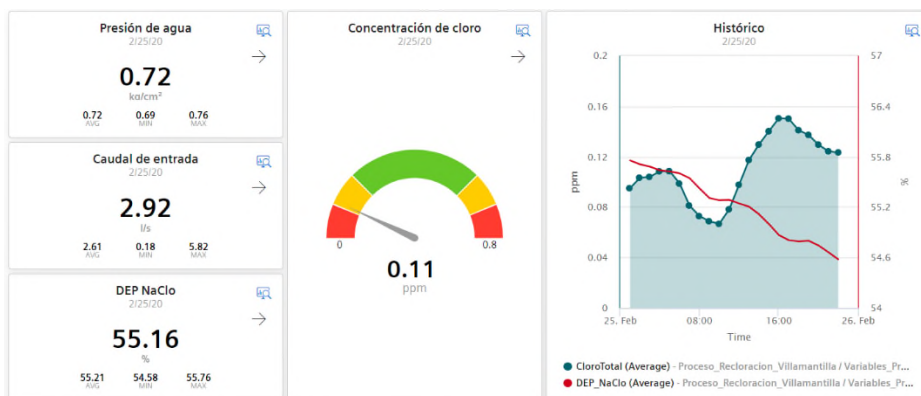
Presión de agua
2/25/20
0.72
kg/cm²
0.72 AVG
0.69 MIN
0.76 MAX

Caudal de entrada
2/25/20
2.92
l/s
2.61 AVG
0.18 MIN
5.82 MAX

DEP NaClo
2/25/20
55.16
%
55.21 AVG
54.58 MIN
55.76 MAX

Concentración de cloro
2/25/20
0
0.8
0.11
ppm

Histórico
2/25/20
0.2
0.16
0.12
0.08
0.04
0
ppm
57
56.4
55.8
55.2
54.6
54
%
25. Feb
08:00
16:00
26. Feb
Time
CloroTotal (Average) - Proceso_Recloracion_Villamantilla / Variables_Pr...
DEP_NaClo (Average) - Proceso_Recloracion_Villamantilla / Variables_Pr...